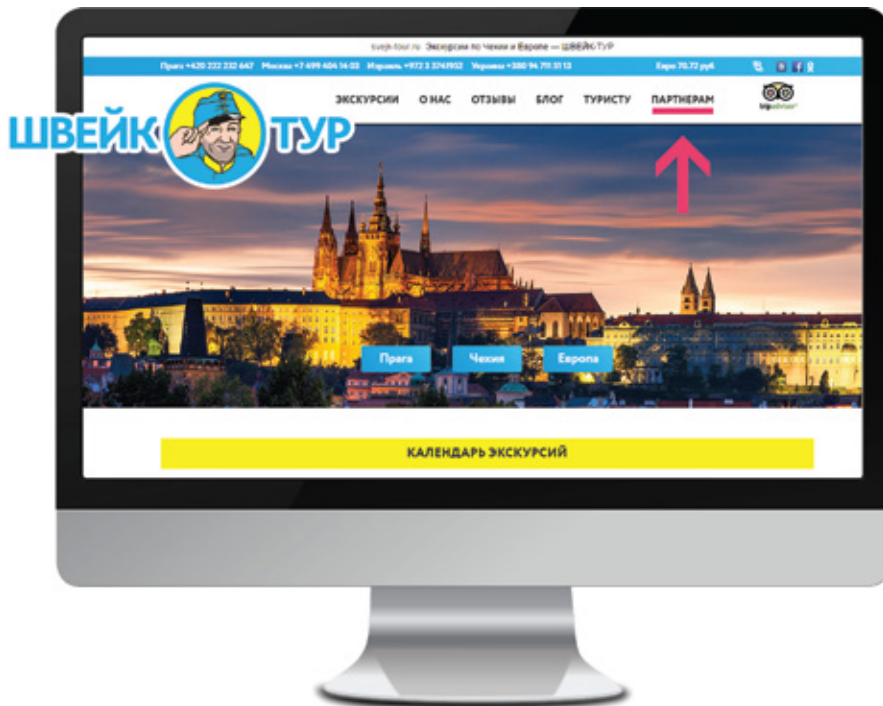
svejk-tour.ru Экскурсии по Чехии и Европе — ШВЕЙК ТУР

Прага +420 222 232 647 Москва +7 499 404 14 03 Израиль +972 3 3741952 Украина +380 94 711 31 13

Евро 70.72 руб

ШВЕЙК ТУР

ЭКСКУРСИИ О НАС ОТЗЫВЫ БЛОГ ТУРИСТУ ПАРТНЕРАМ

tripadvisor

Прага Чехия Европа

КАЛЕНДАРЬ ЭКСКУРСИЙ